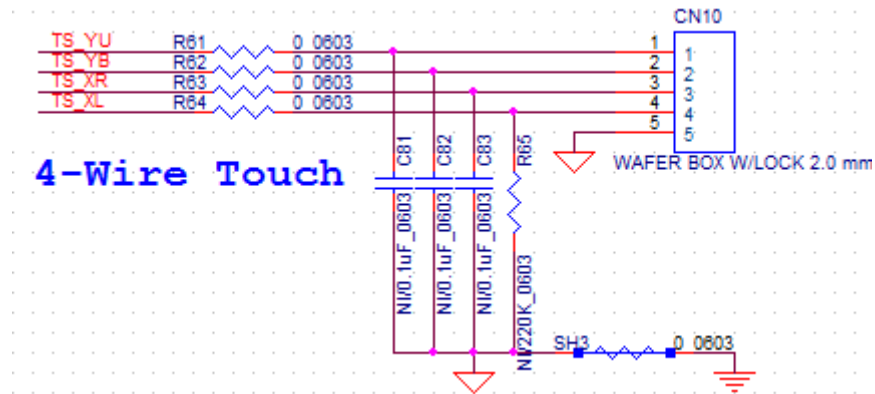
CN10

TS_YU R61 0_0603 1 1
TS_YB R62 0_0603 2 2
TS_XR R63 0_0603 3 3
TS_XL R64 0_0603 4 4
5 5

WAFER BOX W/LOCK 2.0 mm

4-Wire Touch

C81 C82 C83 R65

NI/0.1uF_0603 NI/0.1uF_0603 NI/0.1uF_0603 NI/220K_0603

SH3 0_0603